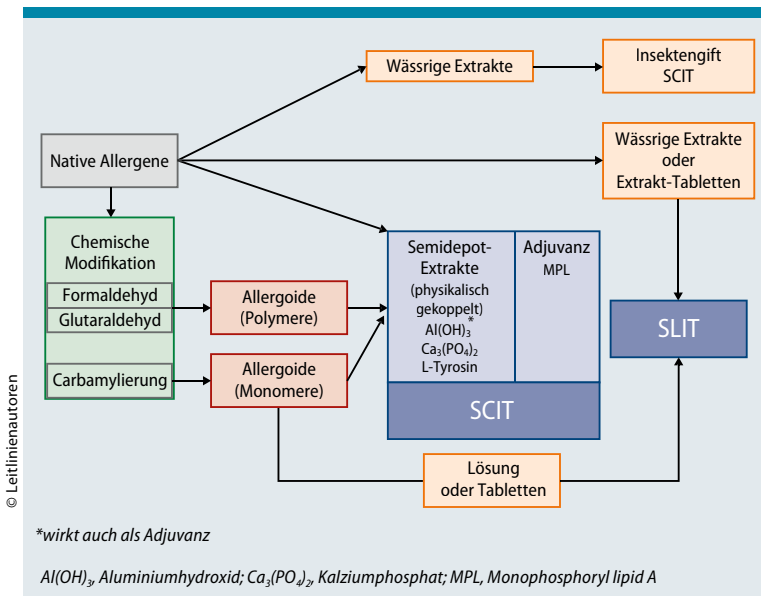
Wässrige Extrakte

Insektengift SCIT

Native Allergene

Wässrige Extrakte oder Extrakt-Tabletten

Chemische Modifikation

Formaldehyd

Glutaraldehyd

Carbamylierung

Allergoide (Polymere)

Allergoide (Monomere)

Semidepot-Extrakte (physikalisch gekoppelt) $Al(OH)_3^*$ $Ca_3(PO_4)_2$ L-Tyrosin

Adjuvanz MPL

SCIT

SLIT

Lösung oder Tabletten

© Leitlinienautoren

*wirkt auch als Adjuvanz

$Al(OH)_3$, Aluminiumhydroxid; $Ca_3(PO_4)_2$, Kalziumphosphat; MPL, Monophosphoryl lipid A